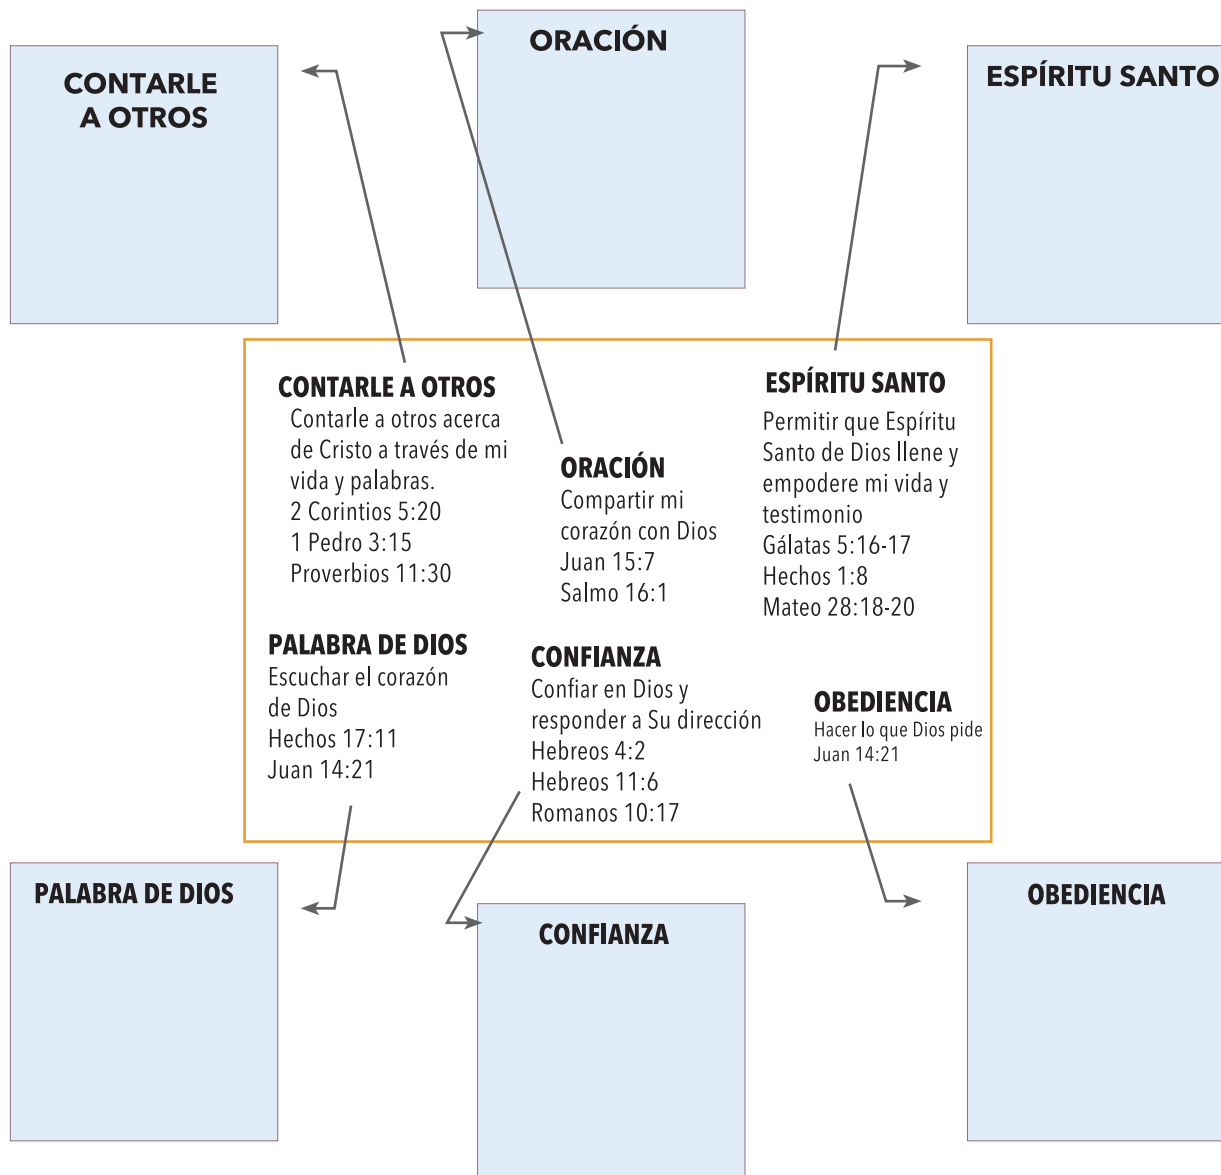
CONTARLE A OTROS

ORACIÓN

ESPÍRITU SANTO

CONTARLE A OTROS
Contarle a otros acerca de Cristo a través de mi vida y palabras.
2 Corintios 5:20
1 Pedro 3:15
Proverbios 11:30

ORACIÓN
Compartir mi corazón con Dios
Juan 15:7
Salmo 16:1

ESPÍRITU SANTO
Permitir que Espíritu Santo de Dios llene y empodere mi vida y testimonio
Gálatas 5:16-17
Hechos 1:8
Mateo 28:18-20

PALABRA DE DIOS
Escuchar el corazón de Dios
Hechos 17:11
Juan 14:21

CONFIANZA
Confiar en Dios y responder a Su dirección
Hebreos 4:2
Hebreos 11:6
Romanos 10:17

OBEDIENCIA
Hacer lo que Dios pide
Juan 14:21

PALABRA DE DIOS

CONFIANZA

OBEDIENCIA